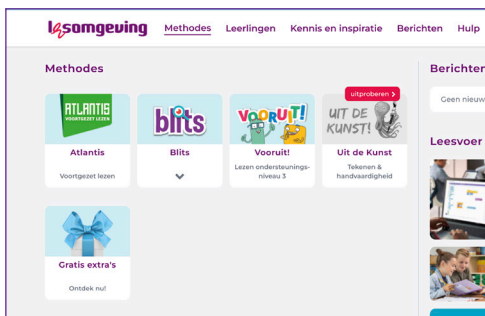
lesomgeving Methodes Leerlingen Kennis en inspiratie Berichten Hulp

Methodes

ATLANTIS VOORTGEZET LEZEN
Atlantis
Voortgezet lezen

blits
Blits

VOORUIT!
Vooruit!
Lezen ondersteuningsniveau 3

uitproberen >
UIT DE KUNST!
Uit de Kunst
Tekenen & handvaardigheid

Gratis extra's
Ontdek nu!

Berichten
Geen nieuw

Leesvoer